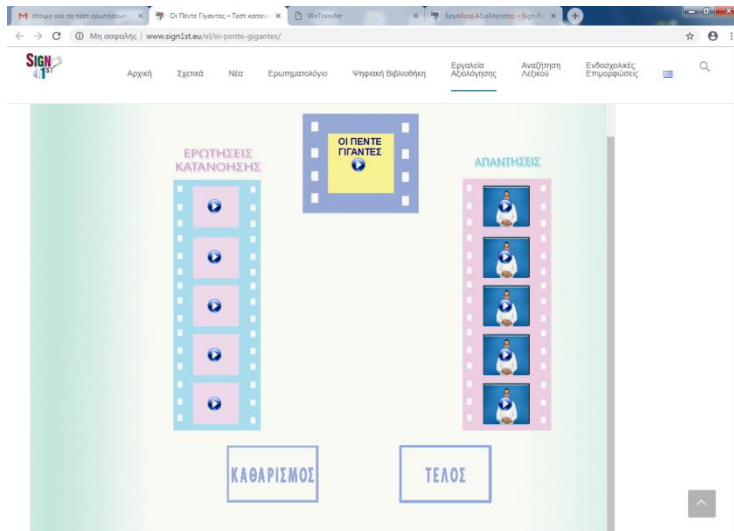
Έτοιμο και το τεστ ερωτήσεων | Οι Πέντε Γίγαντες – Τεστ κατανό | WeTransfer | Εργαλεία Αξιολόγησης – Sign Fi

Μη ασφαλής | www.sign1st.eu/el/oi-pente-gigantes/

SIGN 1ST

Αρχική Σχετικά Νέα Ερωτηματολόγιο Ψηφιακή Βιβλιοθήκη Εργαλεία Αξιολόγησης Αναζήτηση Λεξικού Ενδοσχολικές Επιμορφώσεις

ΟΙ ΠΕΝΤΕ ΓΙΓΑΝΤΕΣ

ΕΡΩΤΗΣΕΙΣ ΚΑΤΑΝΟΗΣΗΣ

ΑΠΑΝΤΗΣΕΙΣ

ΚΑΘΑΡΙΣΜΟΣ

ΤΕΛΟΣ